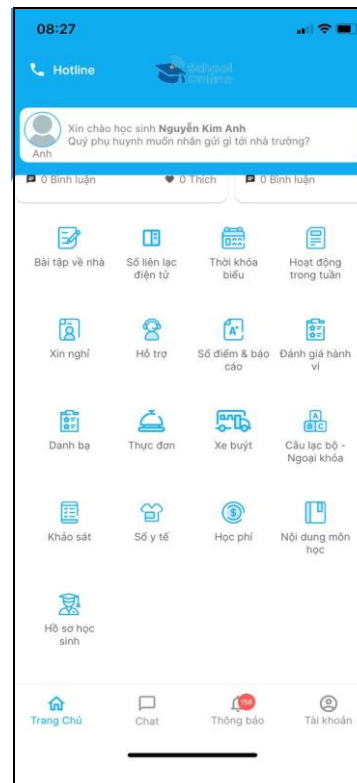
08:27

Hotline

School Online

Xin chào học sinh **Nguyễn Kim Anh**
Quý phụ huynh muốn nhắn gửi gì tới nhà trường?

Anh

0 Bình luận ♥ 0 Thích 0 Bình luận

Bài tập về nhà
Sổ liên lạc điện tử
Thời khóa biểu
Hoạt động trong tuần
Xin nghỉ
Hỗ trợ
Sổ điểm & báo cáo
Đánh giá hành vi
Danh bạ
Thực đơn
Xe buýt
Câu lạc bộ - Ngoại khóa
Khảo sát
Sổ y tế
Học phí
Nội dung môn học
Hồ sơ học sinh

Trang Chủ
Chat
150
Thông báo
Tài khoản